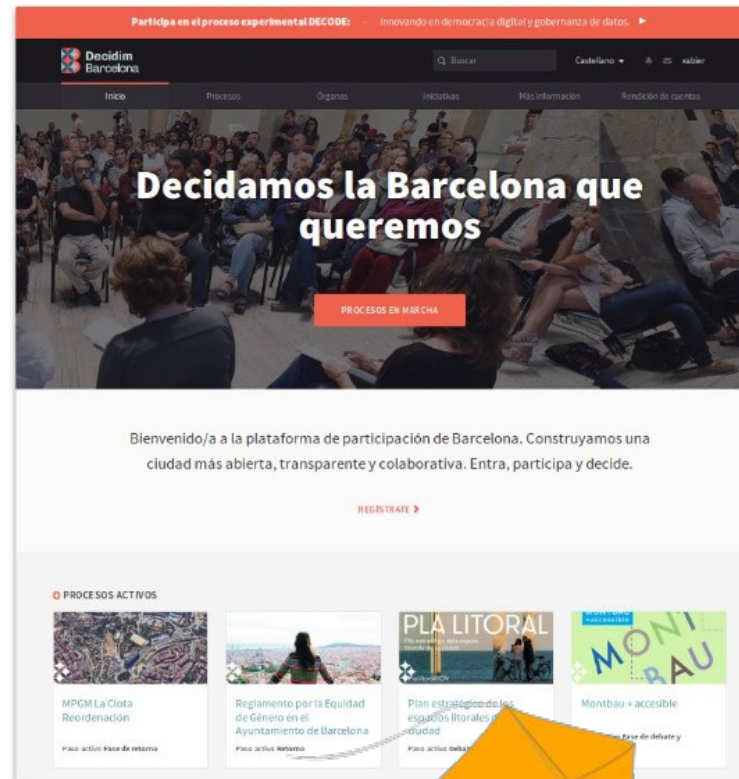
Participa en el proceso experimental DECODE: - Innovando en democracia digital y gobernanza de datos. ▶

Decidim Barcelona

Buscar

Castellano ▾

xabier

Inicio

Procesos

Órganos

Iniciativas

Más información

Rendición de cuentas

Decidamos la Barcelona que queremos

PROCESOS EN MARCHA

Bienvenido/a a la plataforma de participación de Barcelona. Construyamos una ciudad más abierta, transparente y colaborativa. Entra, participa y decide.

REGÍSTRATE ▶

PROCESOS ACTIVOS

MPGM La Clota Reordenación

Paso activo Fase de retorno

Reglamento por la Equidad de Género en el Ayuntamiento de Barcelona

Paso activo Retorno

PLA LITORAL

Plan estratégico de los espacios litorales de la ciudad

Paso activo Debat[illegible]

MONTBAU +accessible

Montbau + accesible

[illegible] Fase de debate y